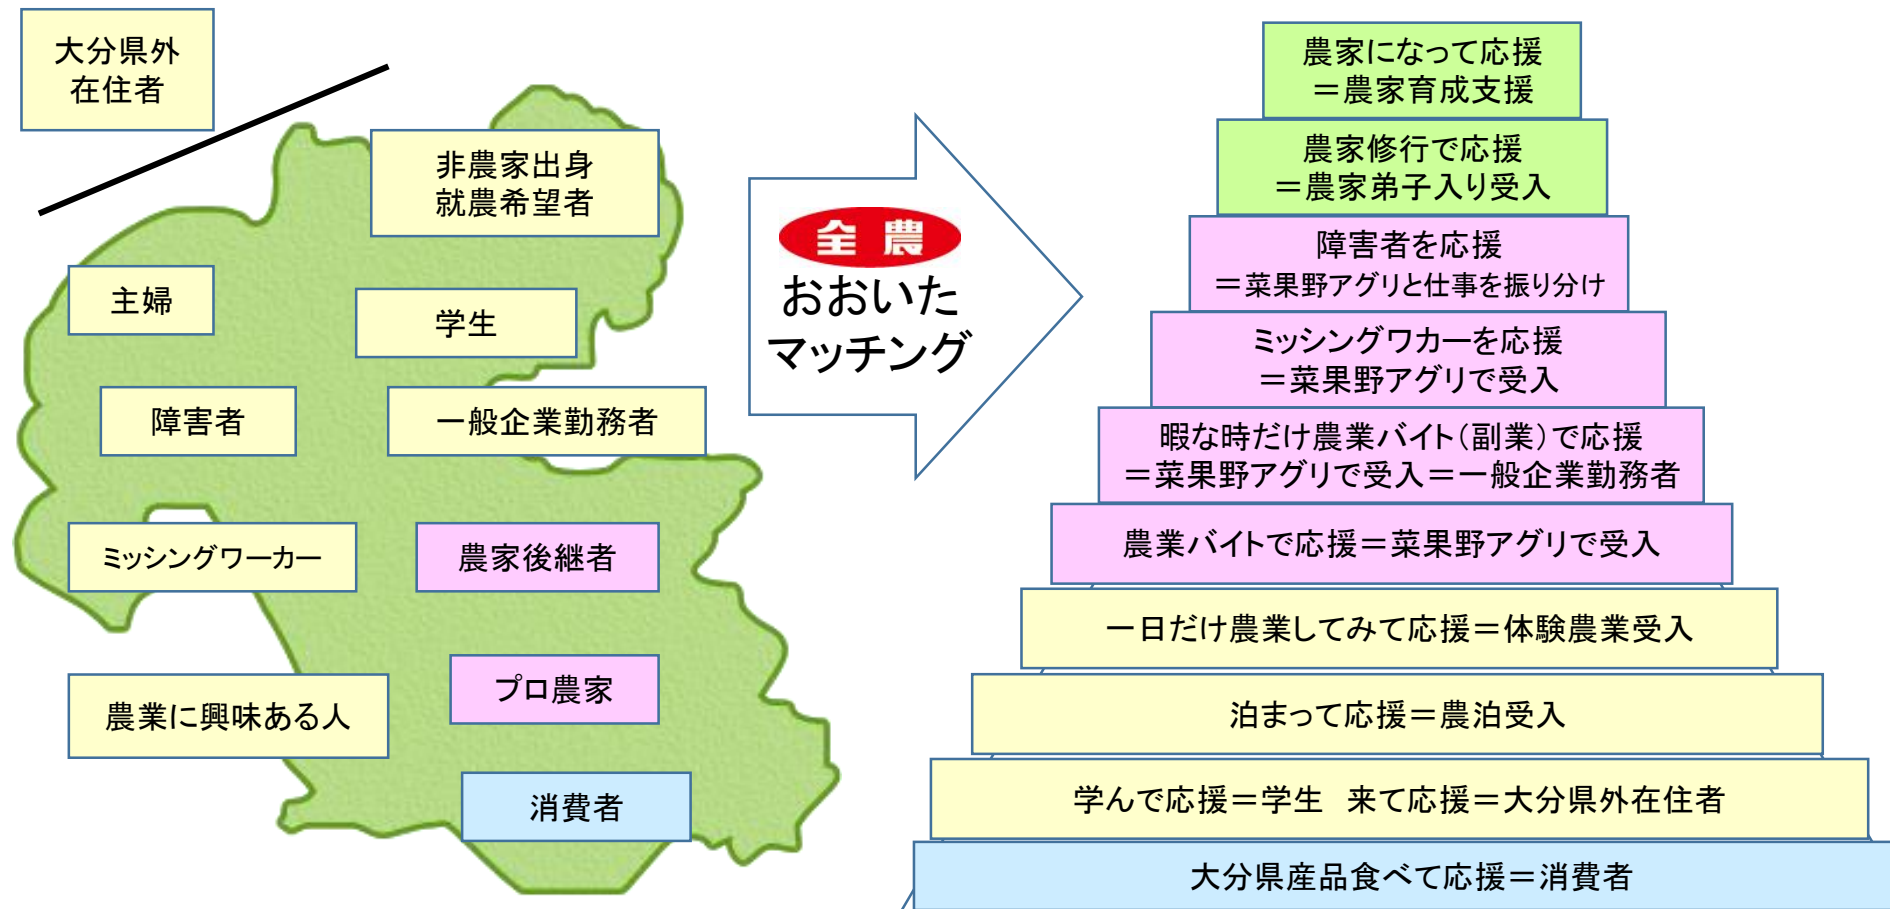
大分県外
在住者

非農家出身
就農希望者

主婦

学生

障害者

一般企業勤務者

ミッシングワーカー

農家後継者

プロ農家

農業に興味ある人

消費者

全農
おおいた
マッチング

農家になって応援
＝農家育成支援

農家修行で応援
＝農家弟子入り受入

障害者を応援
＝菜果野アグリと仕事を振り分け

ミッシングワカーを応援
＝菜果野アグリで受入

暇な時だけ農業バイト(副業)で応援
＝菜果野アグリで受入＝一般企業勤務者

農業バイトで応援＝菜果野アグリで受入

一日だけ農業してみて応援＝体験農業受入

泊まって応援＝農泊受入

学んで応援＝学生　来て応援＝大分県外在住者

大分県産品食べて応援＝消費者